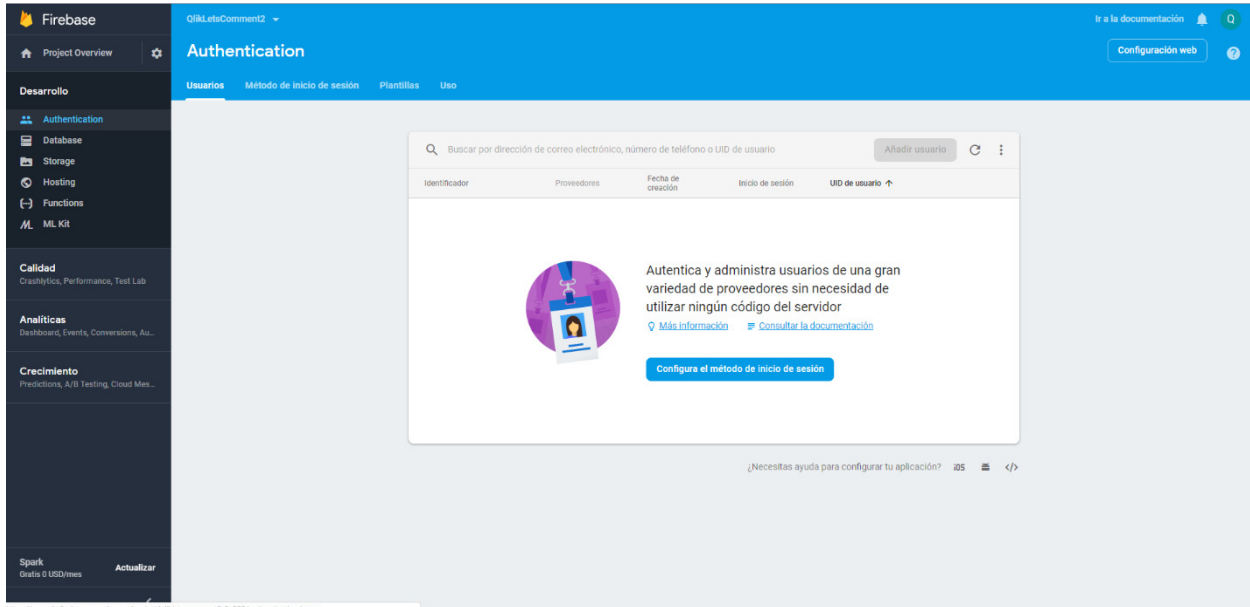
Firebase
QlikLetsComment2
Ir a la documentación
Q
Project Overview
Authentication
Configuración web
Desarrollo
Usuarios Método de inicio de sesión Plantillas Uso
Authentication
Database
Storage
Hosting
Functions
ML Kit
Calidad
Crashlytics, Performance, Test Lab
Analíticas
Dashboard, Events, Conversions, Au...
Crecimiento
Predictions, A/B Testing, Cloud Mes...
Spark
Gratis 0 USD/mes
Actualizar
Buscar por dirección de correo electrónico, número de teléfono o UID de usuario
Añadir usuario

| Identificador | Proveedores | Fecha de creación | Inicio de sesión | UID de usuario ↑ |
|---|---|---|---|---|

Autentica y administra usuarios de una gran variedad de proveedores sin necesidad de utilizar ningún código del servidor
Más información
Consultar la documentación
Configura el método de inicio de sesión
¿Necesitas ayuda para configurar tu aplicación? iOS </>
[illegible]